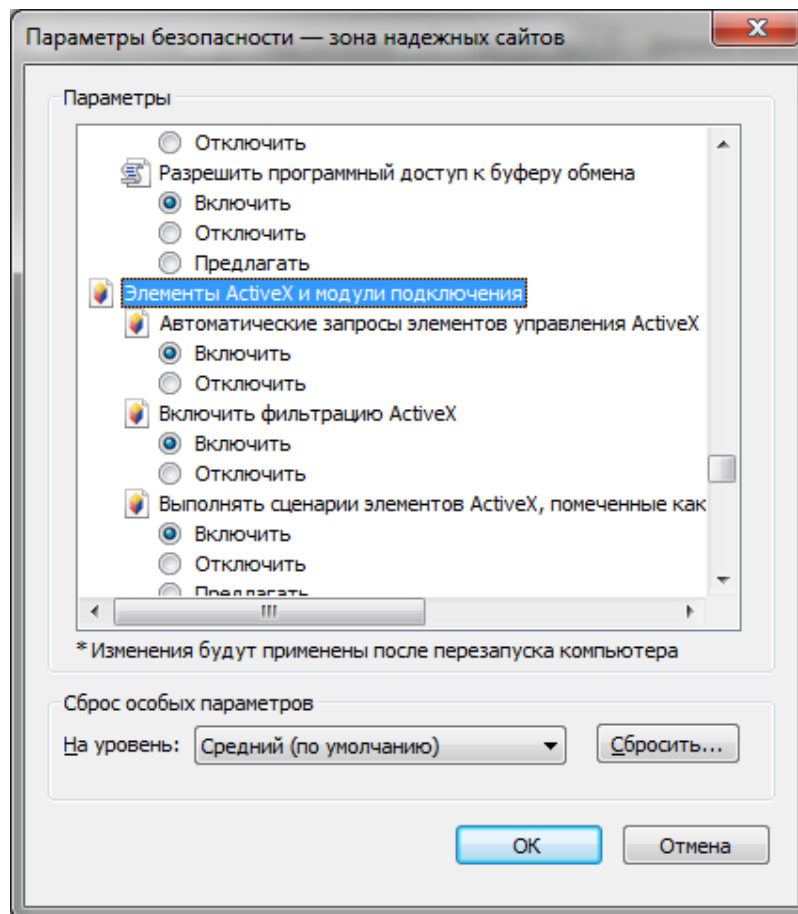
Параметры безопасности — зона надежных сайтов

Параметры

Отключить
Разрешить программный доступ к буферу обмена
Включить
Отключить
Предлагать
Элементы ActiveX и модули подключения
Автоматические запросы элементов управления ActiveX
Включить
Отключить
Включить фильтрацию ActiveX
Включить
Отключить
Выполнять сценарии элементов ActiveX, помеченные как
Включить
Отключить
Предлагать

*Изменения будут применены после перезапуска компьютера

Сброс особых параметров

На уровень: Средний (по умолчанию)

Сбросить...

OK

Отмена